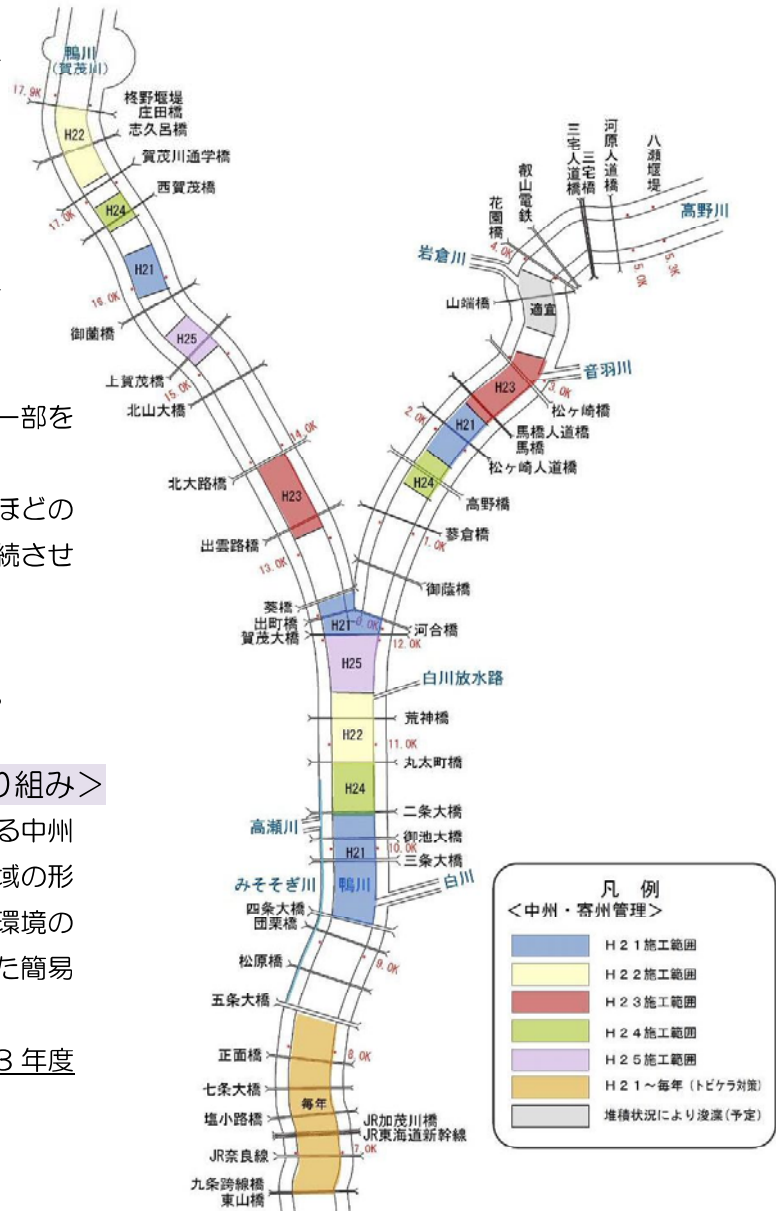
鴨川
(賀茂川)
17.9K
柊野堰堤
庄田橋
H22
志久呂橋
賀茂川通学橋
西賀茂橋
17.0K
H24
H21
16.0K
御薗橋
H25
上賀茂橋
15.0K
北山大橋
14.0K
北大路橋
H23
出雲路橋
13.0K
葵橋
出町橋
賀茂大橋
H21
0.0K
河合橋
12.0K
H25
白川放水路
荒神橋
H22
11.0K
丸太町橋
H24
二条大橋
高瀬川
御池大橋
10.0K
H21
三条大橋
みそそぎ川
鴨川
白川
四条大橋
団栗橋
9.0K
松原橋
五条大橋
正面橋
8.0K
七条大橋
毎年
塩小路橋
JR加茂川橋
JR東海道新幹線
JR奈良線
7.0K
九条跨線橋
東山橋

八瀬堰堤
河原人道橋
三宅人道橋
三宅橋
叡山電鉄
花園橋
高野川
岩倉川
4.0K
5.0K
5.9K
山端橋
適宜
音羽川
H23
3.0K
松ヶ崎橋
2.0K
H21
馬橋人道橋
馬橋
松ヶ崎人道橋
H24
高野橋
蓼倉橋
1.0K
御蔭橋

一部を
ほどの
続させ
り組み>
る中州
域の形
環境の
た簡易
3 年度

凡 例
<中州・寄州管理>
H21施工範囲
H22施工範囲
H23施工範囲
H24施工範囲
H25施工範囲
H21~毎年(トビケラ対策)
堆積状況により浚渫(予定)